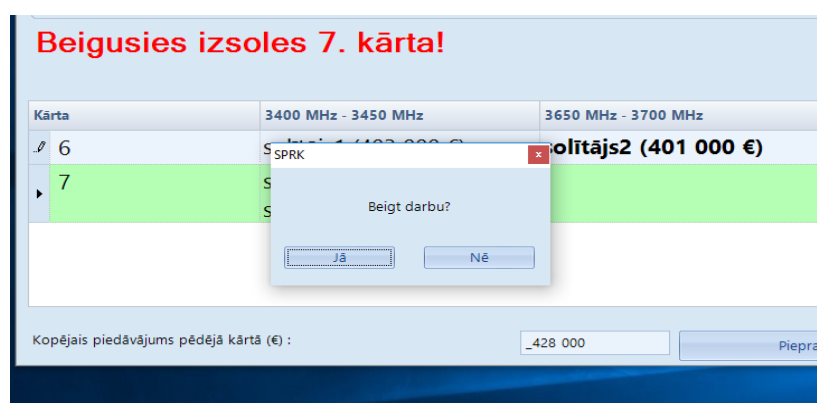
Beigusies izsoles 7. kārta!

| Kārta | 3400 MHz - 3450 MHz | 3650 MHz - 3700 MHz |
|---|---|---|
| 6 | S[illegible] | solītājs2 (401 000 €) |
| 7 | S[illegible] S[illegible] | |

SPRK

Beigt darbu?

Jā

Nē

Kopējais piedāvājums pēdējā kārtā (€) :

_428 000

Piepra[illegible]